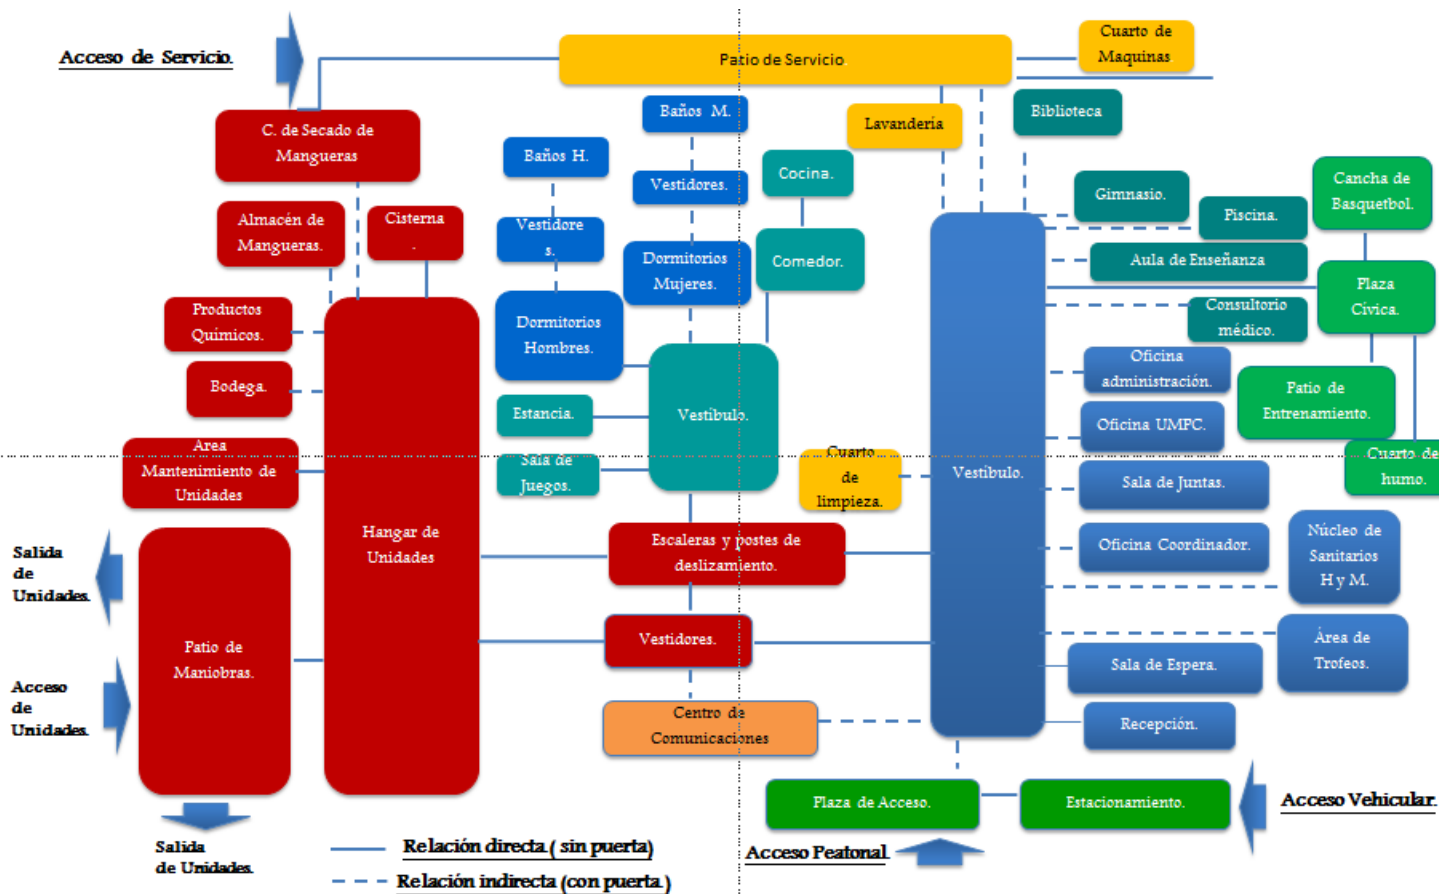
Acceso de Servicio.

Patio de Servicio

Cuarto de Maquinas

C. de Secado de Mangueras

Baños M.

Lavandería

Biblioteca

Baños H.

Vestidores.

Cocina.

Gimnasio.

Cancha de Basquetbol.

Piscina.

Almacén de Mangueras.

Cisterna .

Vestidore s.

Dormitorios Mujeres.

Comedor.

Aula de Enseñanza

Productos Químicos.

Dormitorios Hombres.

Plaza Civica.

Consultorio médico.

Oficina administración.

Bodega.

Patio de Entrenamiento.

Estancia.

Vestíbulo.

Oficina UMPC.

Área Mantenimiento de Unidades

Sala de Juegos.

Cuarto de limpieza.

Vestíbulo.

Cuarto de humo.

Sala de Juntas.

Hangar de Unidades

Escaleras y postes de deslizamiento.

Oficina Coordinador.

Núcleo de Sanitarios H y M.

Salida de Unidades.

Patio de Maniobras.

Vestidores.

Área de Trofeos.

Sala de Espera.

Acceso de Unidades.

Centro de Comunicaciones

Recepción.

Plaza de Acceso.

Estacionamiento.

Acceso Vehicular.

Salida de Unidades.

Relación directa ( sin puerta)

Relación indirecta (con puerta)

Acceso Peatonal